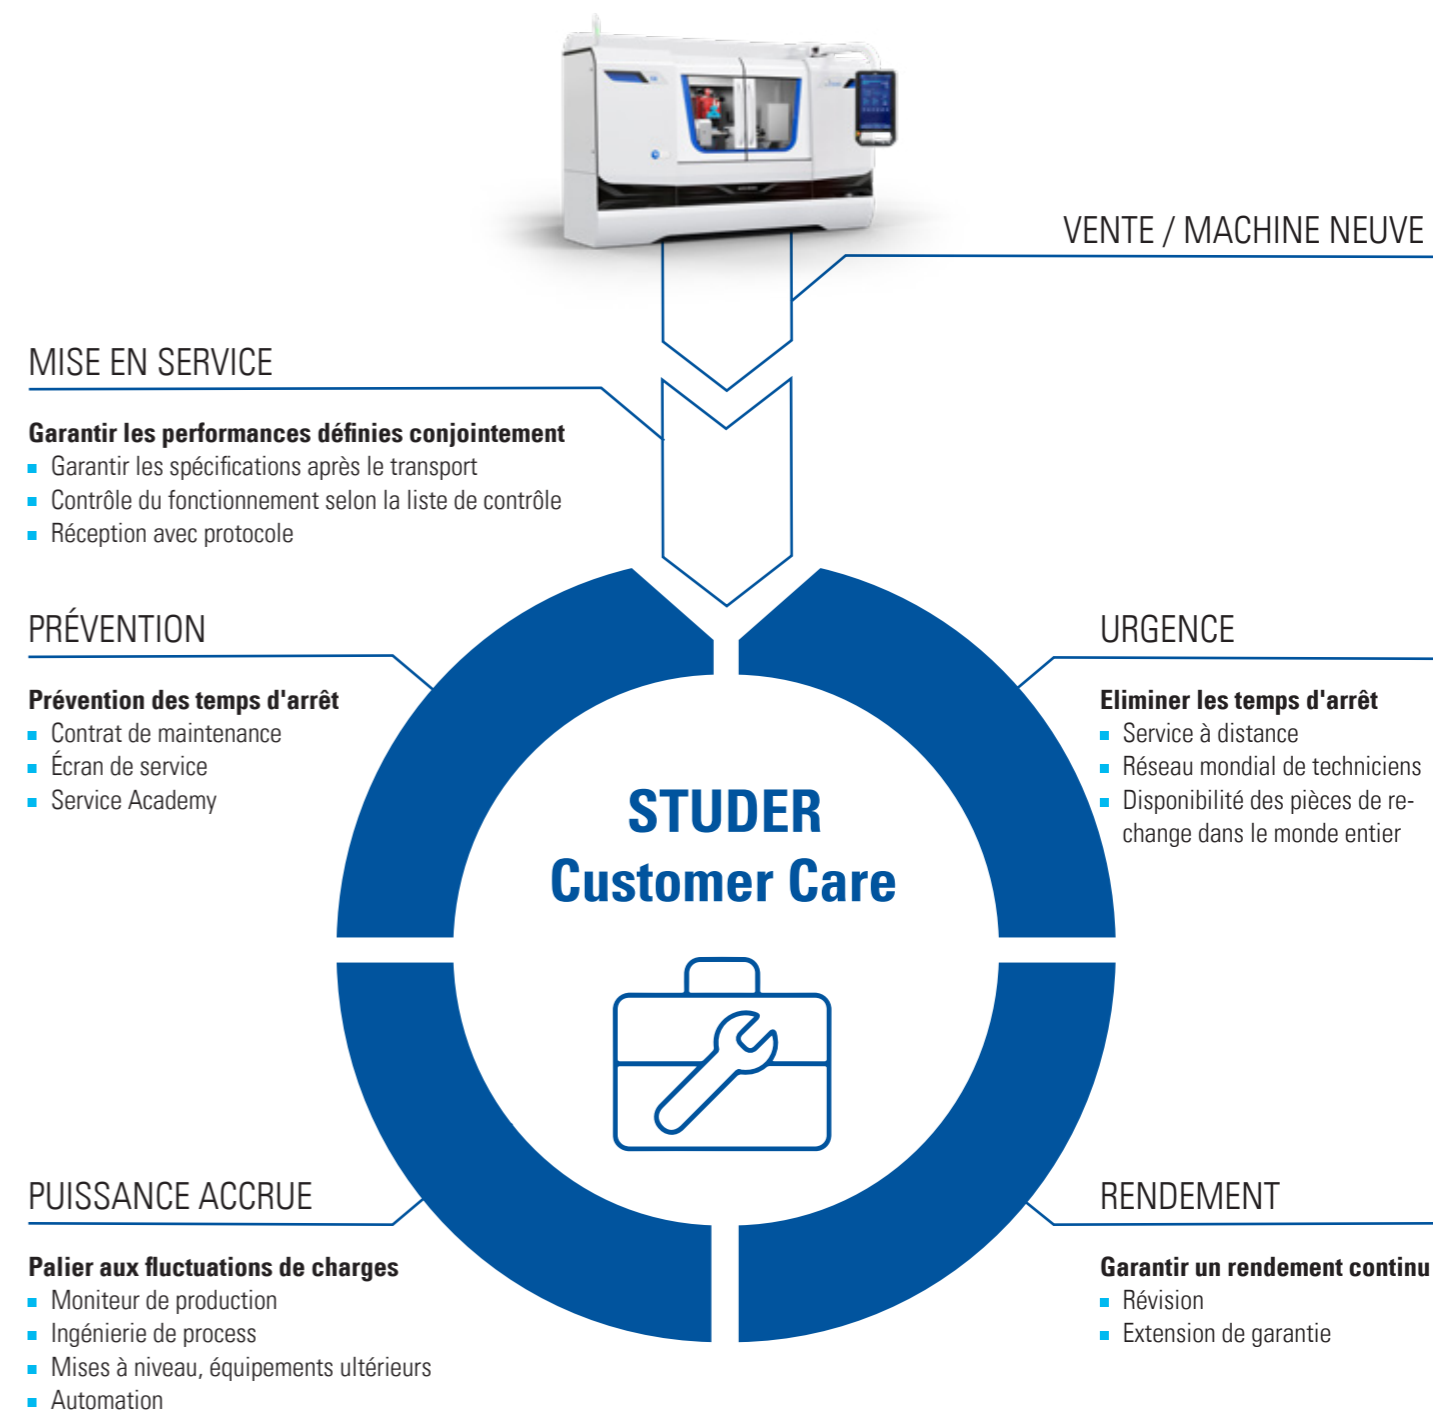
VENTE / MACHINE NEUVE

MISE EN SERVICE

**Garantir les performances définies conjointement**
- Garantir les spécifications après le transport
- Contrôle du fonctionnement selon la liste de contrôle
- Réception avec protocole

PRÉVENTION

**Prévention des temps d'arrêt**
- Contrat de maintenance
- Écran de service
- Service Academy

URGENCE

**Eliminer les temps d'arrêt**
- Service à distance
- Réseau mondial de techniciens
- Disponibilité des pièces de rechange dans le monde entier

STUDER
Customer Care

PUISSANCE ACCRUE

**Palier aux fluctuations de charges**
- Moniteur de production
- Ingénierie de process
- Mises à niveau, équipements ultérieurs
- Automation

RENDEMENT

**Garantir un rendement continu**
- Révision
- Extension de garantie